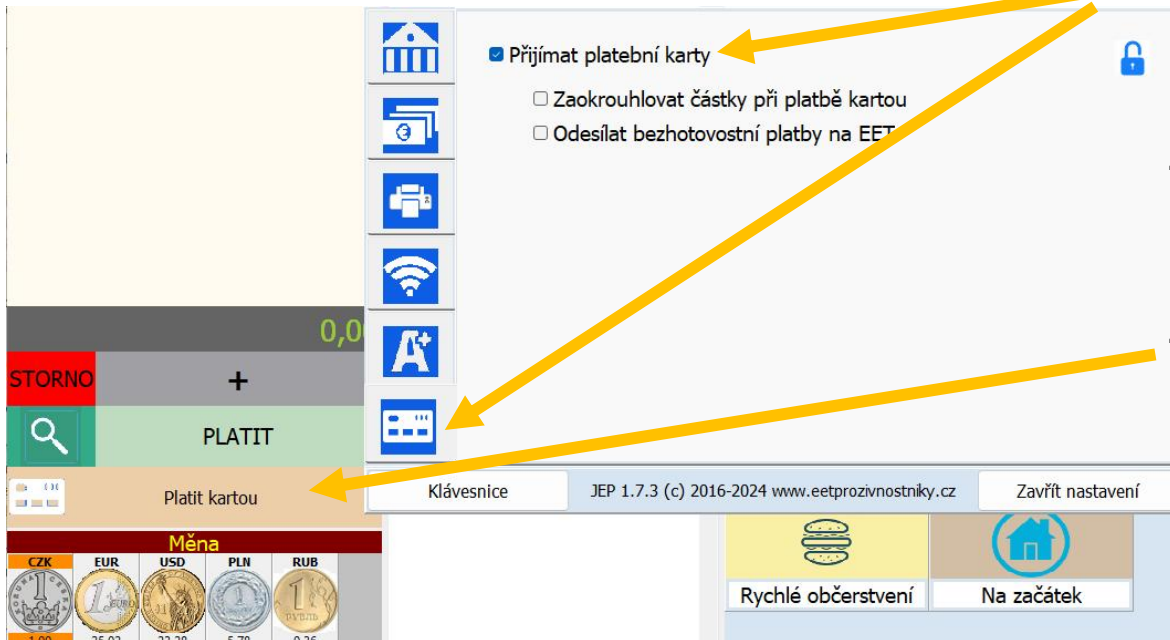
Přijímat platební karty

Zaokrouhlovat částky při platbě kartou

Odesílat bezhotovostní platby na EET

0,0

STORNO

+

PLATIT

Platit kartou

Klávesnice

JEP 1.7.3 (c) 2016-2024 www.eetprozivnostniky.cz

Zavřít nastavení

Měna

CZK

EUR

USD

PLN

RUB

1,00

25,03

23,28

5,79

0,26

Rychlé občerstvení

Na začátek